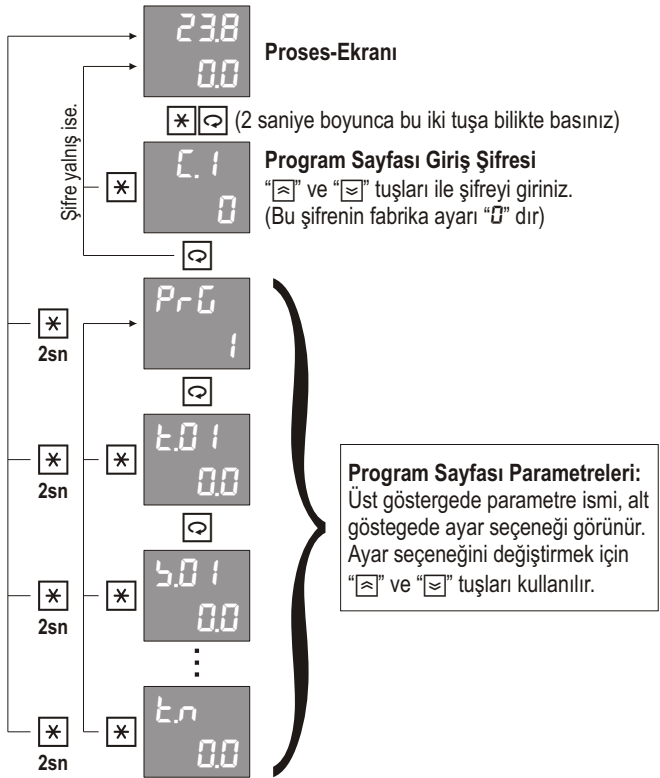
23.8
0.0

Proses-Ekranı

Şifre yalnış ise.

✱ ⟲ (2 saniye boyunca bu iki tuşa bilikte basınız)

✱

C. 1
0

Program Sayfası Giriş Şifresi
"⩯" ve "⩰" tuşları ile şifreyi giriniz.
(Bu şifrenin fabrika ayarı "0" dır)

⟲

✱
2sn

PrG
1

⟲

✱
2sn

✱

t.0 1
0.0

⟲

✱
2sn

✱

S.0 1
0.0

⋮

✱
2sn

✱

t.n
0.0

Program Sayfası Parametreleri:
Üst göstergede parametre ismi, alt göstegede ayar seçeneği görünür. Ayar seçeneğini değiştirmek için "⩯" ve "⩰" tuşları kullanılır.